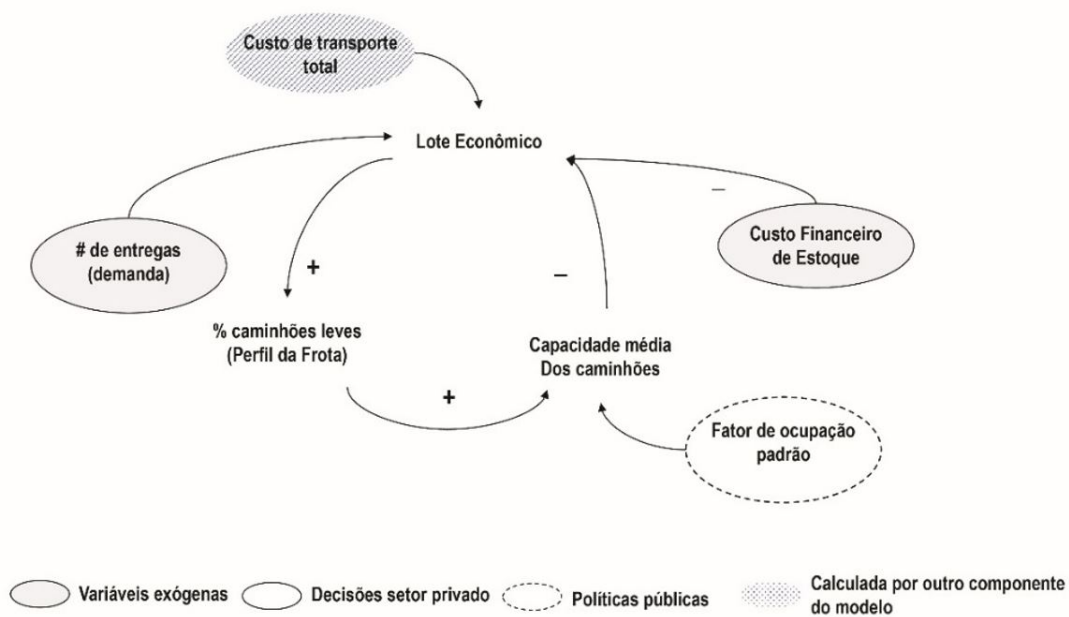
Custo de transporte total

Lote Econômico

–

# de entregas (demanda)

Custo Financeiro de Estoque

+

–

% caminhões leves (Perfil da Frota)

Capacidade média Dos caminhões

+

Fator de ocupação padrão

Variáveis exógenas

Decisões setor privado

Políticas públicas

Calculada por outro componente do modelo